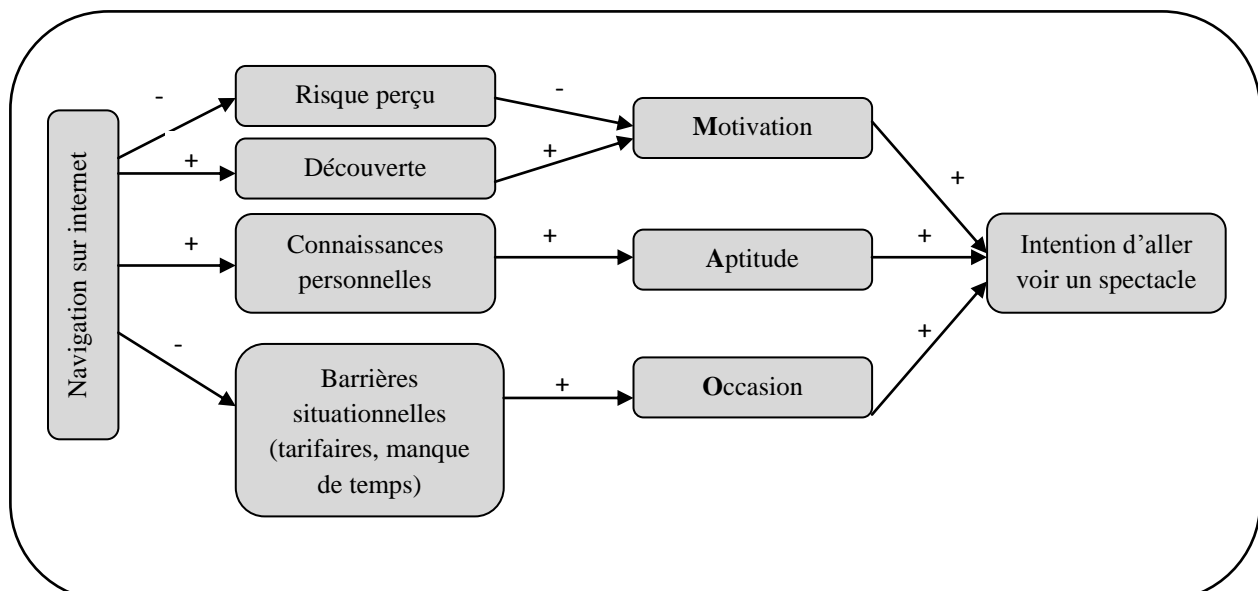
Navigation sur internet

-

Risque perçu

+

Découverte

-

+

Motivation

+

Connaissances personnelles

+

Aptitude

-

Barrières situationnelles (tarifaires, manque de temps)

+

Occasion

+

+

+

Intention d'aller voir un spectacle